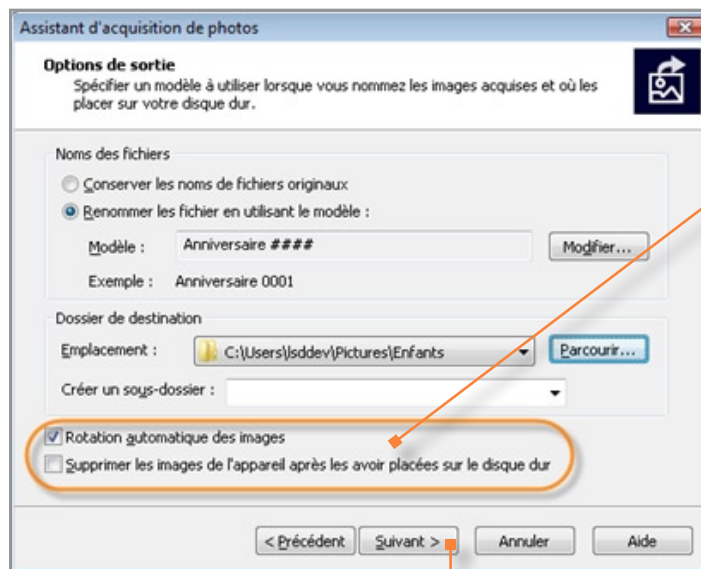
Assistant d'acquisition de photos

Options de sortie

Spécifier un modèle à utiliser lorsque vous nommez les images acquises et où les placer sur votre disque dur.

Noms des fichiers

Conserver les noms de fichiers originaux

Renommer les fichier en utilisant le modèle :

Modèle : Anniversaire ####

Modifier...

Exemple : Anniversaire 0001

Dossier de destination

Emplacement : C:\Users\lsddev\Pictures\Enfants

Parcourir...

Créer un sous-dossier :

Rotation automatique des images

Supprimer les images de l'appareil après les avoir placées sur le disque dur

< Précédent

Suivant >

Annuler

Aide